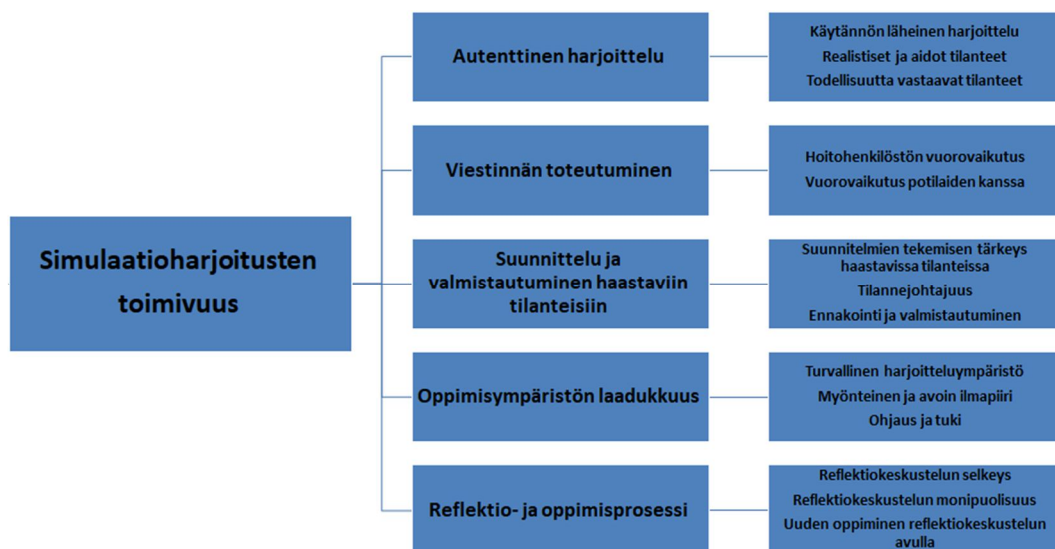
Simulaatioharjoitusten toimivuus

Autenttinen harjoittelu

Käytännön läheinen harjoittelu
Realistiset ja aidot tilanteet
Todellisuutta vastaavat tilanteet

Viestinnän toteutuminen

Hoitohenkilöstön vuorovaikutus
Vuorovaikutus potilaiden kanssa

Suunnittelu ja valmistautuminen haastaviin tilanteisiin

Suunnitelmien tekemisen tärkeys haastavissa tilanteissa
Tilannejohtajuus
Ennakointi ja valmistautuminen

Oppimisympäristön laadukkuus

Turvallinen harjoitteluympäristö
Myönteinen ja avoin ilmapiiri
Ohjaus ja tuki

Reflektio- ja oppimisprosessi

Reflektiokeskustelun selkeys
Reflektiokeskustelun monipuolisuus
Uuden oppiminen reflektiokeskustelun avulla